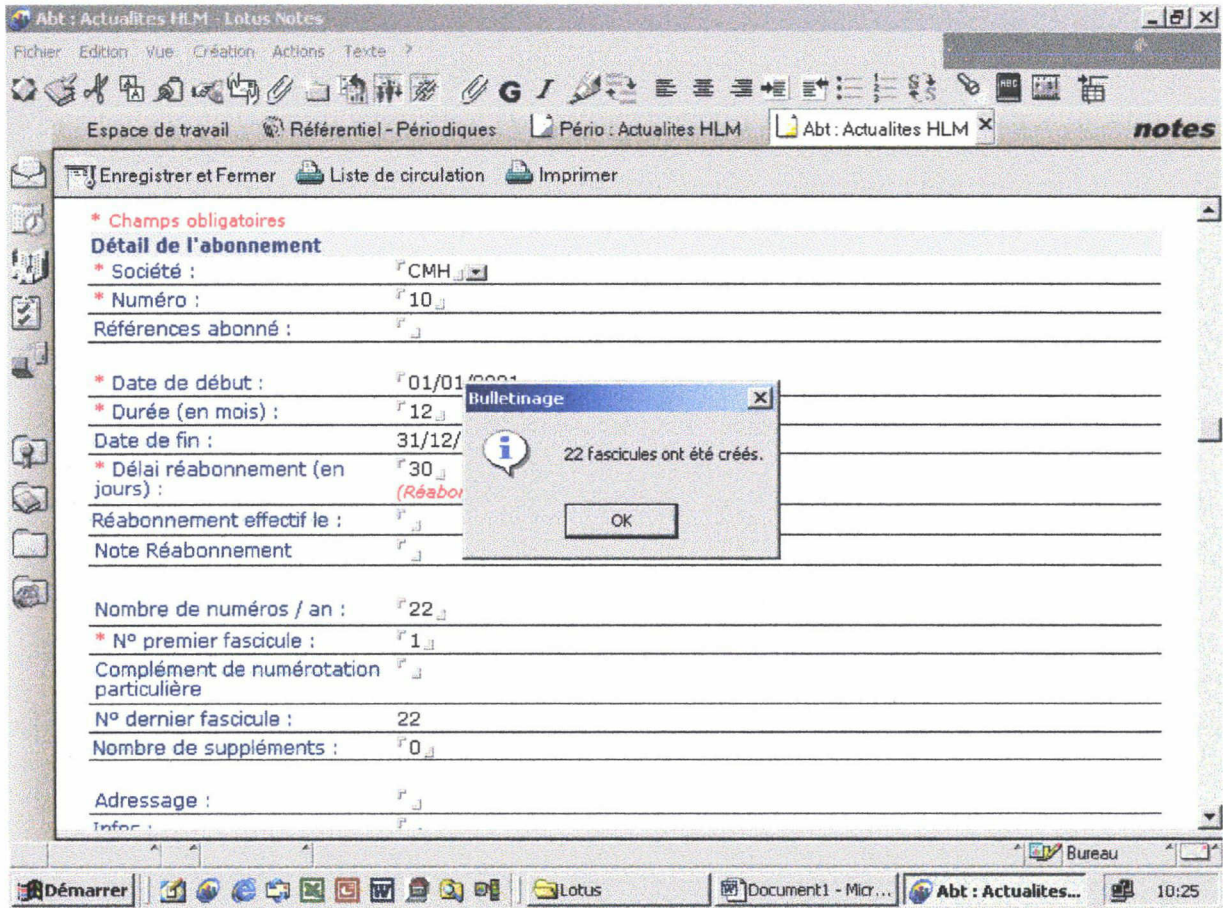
Abt : Actualites HLM - Lotus Notes

Fichier Edition Vue Création Actions Texte ?

Espace de travail  Référentiel - Périodiques  Pério : Actualites HLM  Abt : Actualites HLM

notes

Enregistrer et Fermer  Liste de circulation  Imprimer

* Champs obligatoires

Détail de l'abonnement

| | |
|---|---|
| * Société : | CMH |
| * Numéro : | 10 |
| Références abonné : | |
| * Date de début : | 01/01/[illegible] |
| * Durée (en mois) : | 12 |
| Date de fin : | 31/12/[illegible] |
| * Délai réabonnement (en jours) : | 30 (Réabo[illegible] |
| Réabonnement effectif le : | |
| Note Réabonnement | |
| Nombre de numéros / an : | 22 |
| * N° premier fascicule : | 1 |
| Complément de numérotation particulière | |
| N° dernier fascicule : | 22 |
| Nombre de suppléments : | 0 |
| Adressage : | |
| Infor : | |

Bulletinage

22 fascicules ont été créés.

OK

Bureau

Démarrer  Lotus  Document1 - Micr...  Abt : Actualites...  10:25